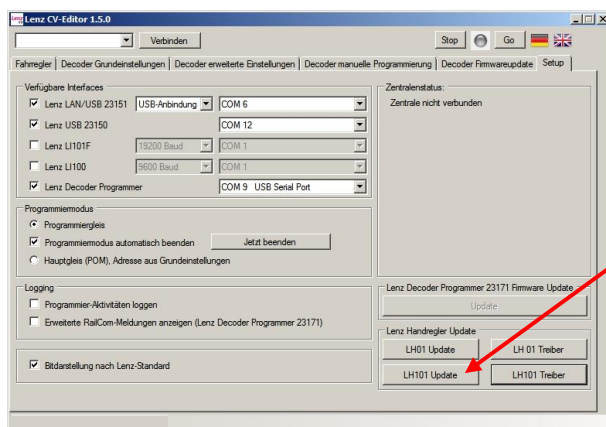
Lenz CV-Editor 1.5.0

Verbinden

Stop Go

Fahrregler | Decoder Grundeinstellungen | Decoder erweiterte Einstellungen | Decoder manuelle Programmierung | Decoder Firmwareupdate | Setup

Verfügbare Interfaces
Lenz LAN/USB 23151 USB-Anbindung COM 6
Lenz USB 23150 COM 12
Lenz LI101F 19200 Baud COM 1
Lenz LI100 9600 Baud COM 1
Lenz Decoder Programmer COM 9 USB Serial Port

Zentralenstatus:
Zentrale nicht verbunden

Programmiermodus
Programmiergleis
Programmiermodus automatisch beenden Jetzt beenden
Hauptgleis (POM), Adresse aus Grundeinstellungen

Logging
Programmier-Aktivitäten loggen
Erweiterte RailCom-Meldungen anzeigen (Lenz Decoder Programmer 23171)

Lenz Decoder Programmer 23171 Firmware Update
Update

Lenz Handregler Update
LH01 Update LH 01 Treiber
LH101 Update LH101 Treiber

Bitdarstellung nach Lenz-Standard